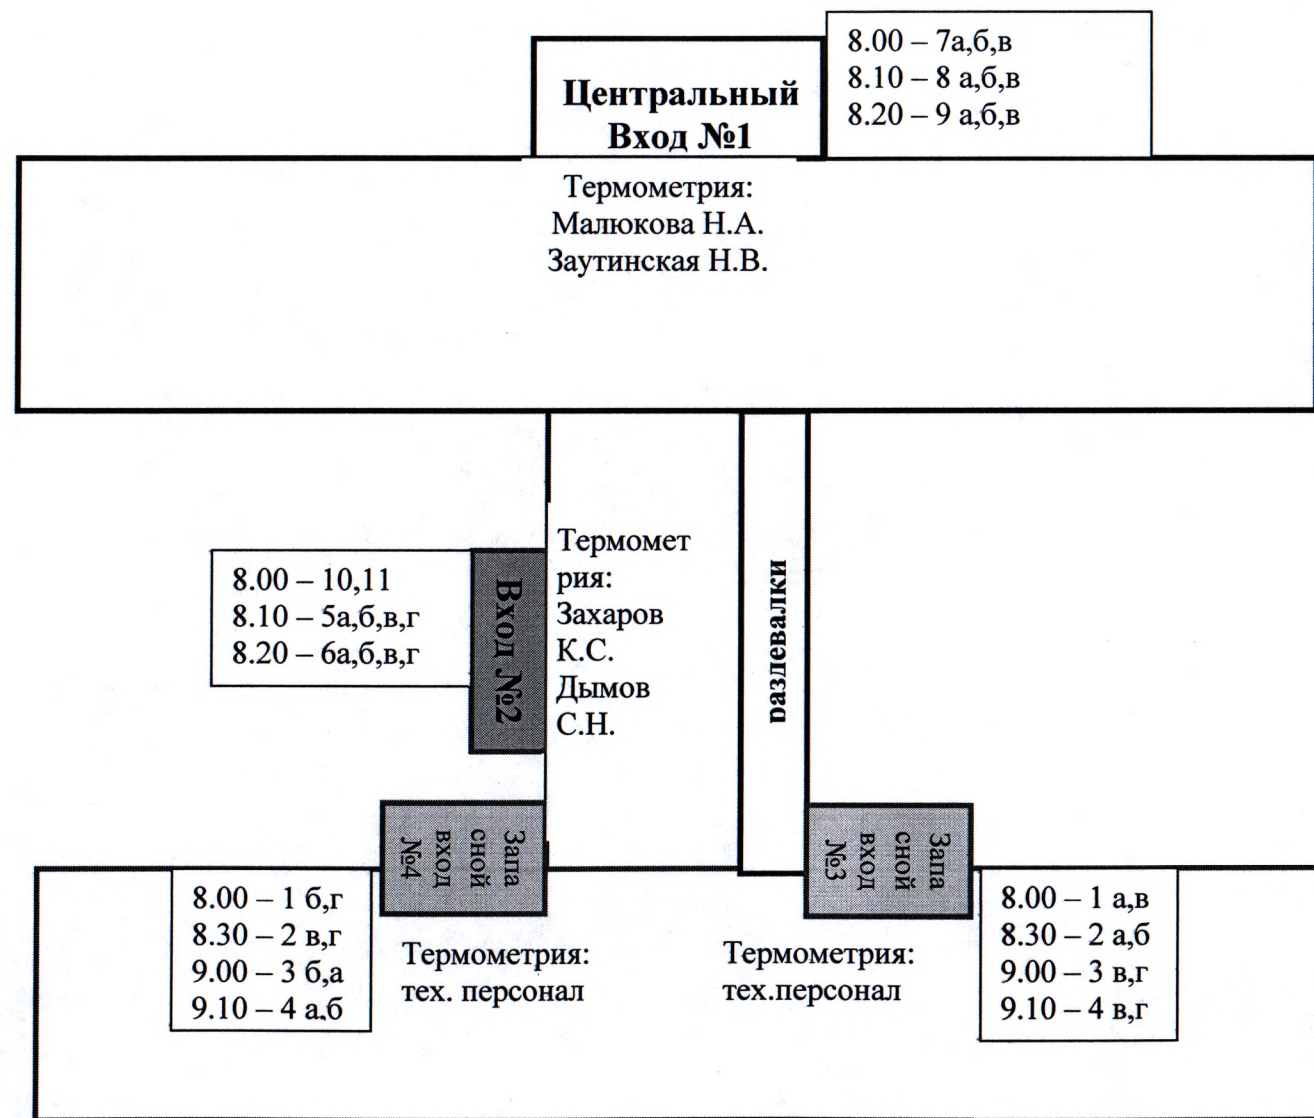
Центральный Вход №1

8.00 – 7а,б,в
8.10 – 8 а,б,в
8.20 – 9 а,б,в

Термометрия:
Малюкова Н.А.
Заутинская Н.В.

8.00 – 10,11
8.10 – 5а,б,в,г
8.20 – 6а,б,в,г

Вход №2

Термометрия:
Захаров К.С.
Дымов С.Н.

раздевалки

Запасной вход №4

Запасной вход №3

8.00 – 1 б,г
8.30 – 2 в,г
9.00 – 3 б,а
9.10 – 4 а.б

Термометрия:
тех. персонал

Термометрия:
тех.персонал

8.00 – 1 а,в
8.30 – 2 а,б
9.00 – 3 в,г
9.10 – 4 в,г